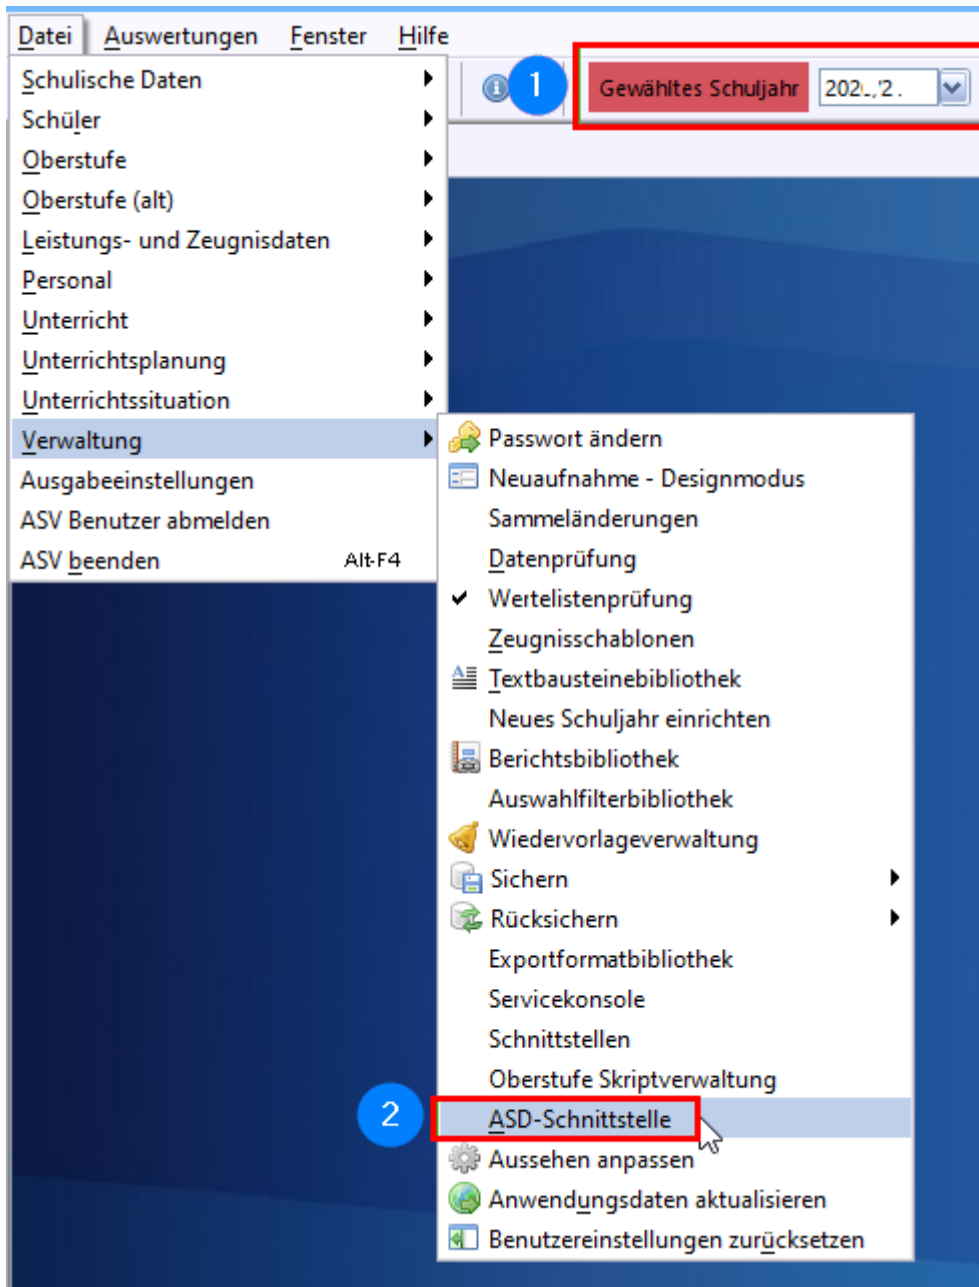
Datei Auswertungen Fenster Hilfe

1 Gewähltes Schuljahr 202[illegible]

Schulische Daten
Schüler
Oberstufe
Oberstufe (alt)
Leistungs- und Zeugnisdaten
Personal
Unterricht
Unterrichtsplanung
Unterrichtssituation
Verwaltung
Ausgabeeinstellungen
ASV Benutzer abmelden
ASV beenden Alt-F4

Passwort ändern
Neuaufnahme - Designmodus
Sammeländerungen
Datenprüfung
Wertelistenprüfung
Zeugnisschablonen
Textbausteinebibliothek
Neues Schuljahr einrichten
Berichtsbibliothek
Auswahlfilterbibliothek
Wiedervorlageverwaltung
Sichern
Rücksichern
Exportformatbibliothek
Servicekonsole
Schnittstellen
Oberstufe Skriptverwaltung
2 ASD-Schnittstelle
Aussehen anpassen
Anwendungsdaten aktualisieren
Benutzereinstellungen zurücksetzen